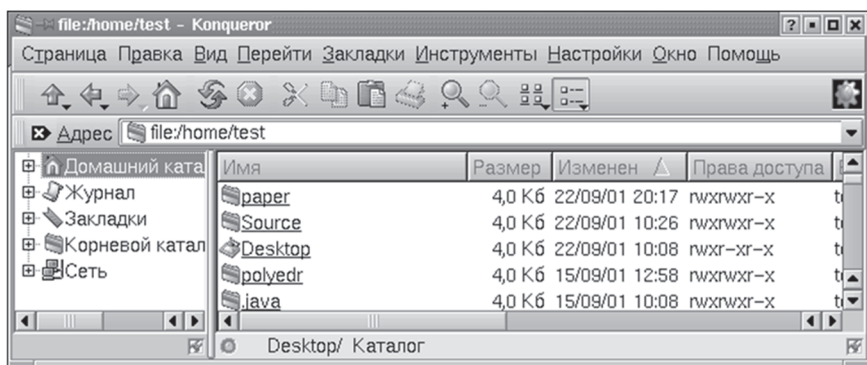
file:/home/test - Konqueror

Страница Правка Вид Перейти Закладки Инструменты Настройки Окно Помощь

Адрес file:/home/test

Домашний ката
Журнал
Закладки
Корневой катал
Сеть

| Имя | Размер | Изменен | Права доступа |
|---|---|---|---|
| paper | 4,0 Кб | 22/09/01 20:17 | rwxrwxr–x |
| Source | 4,0 Кб | 22/09/01 10:26 | rwxrwxr–x |
| Desktop | 4,0 Кб | 22/09/01 10:08 | rwxr–xr–x |
| polyedr | 4,0 Кб | 15/09/01 12:58 | rwxrwxr–x |
| .java | 4,0 Кб | 15/09/01 10:08 | rwxrwxr–x |

Desktop/ Каталог